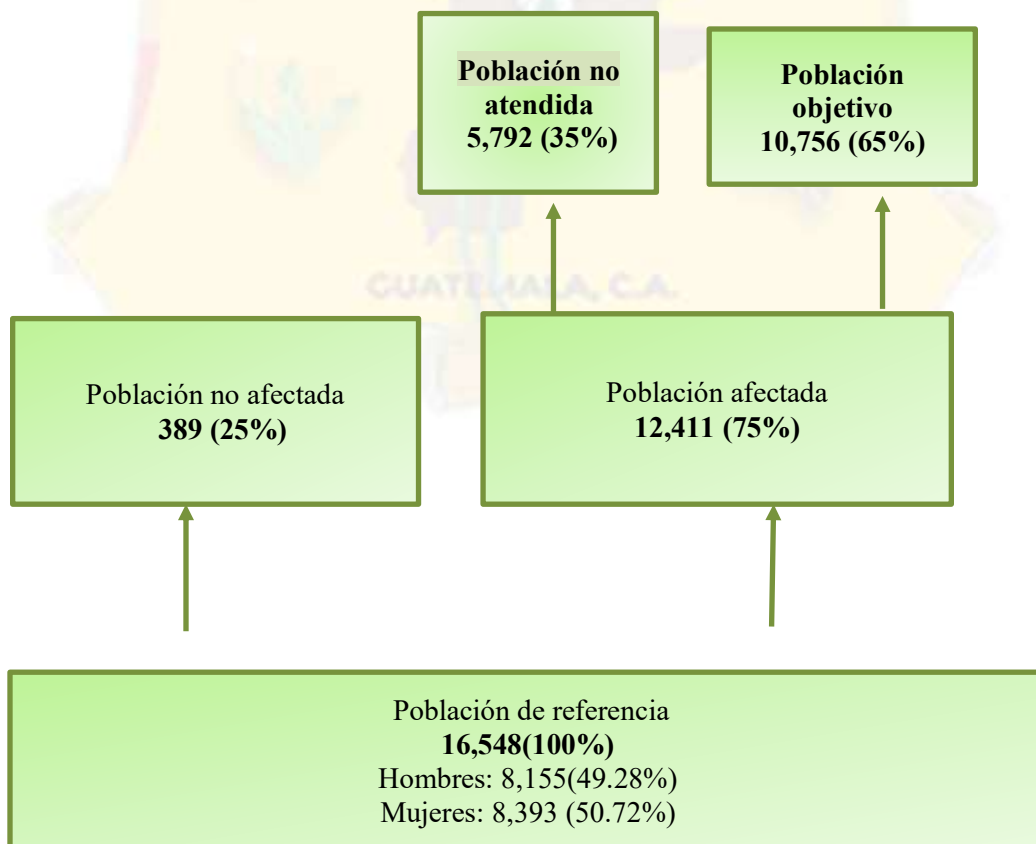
Población no atendida
5,792 (35%)

Población objetivo
10,756 (65%)

GUATEMALA, C.A.

Población no afectada
389 (25%)

Población afectada
12,411 (75%)

Población de referencia
16,548(100%)
Hombres: 8,155(49.28%)
Mujeres: 8,393 (50.72%)